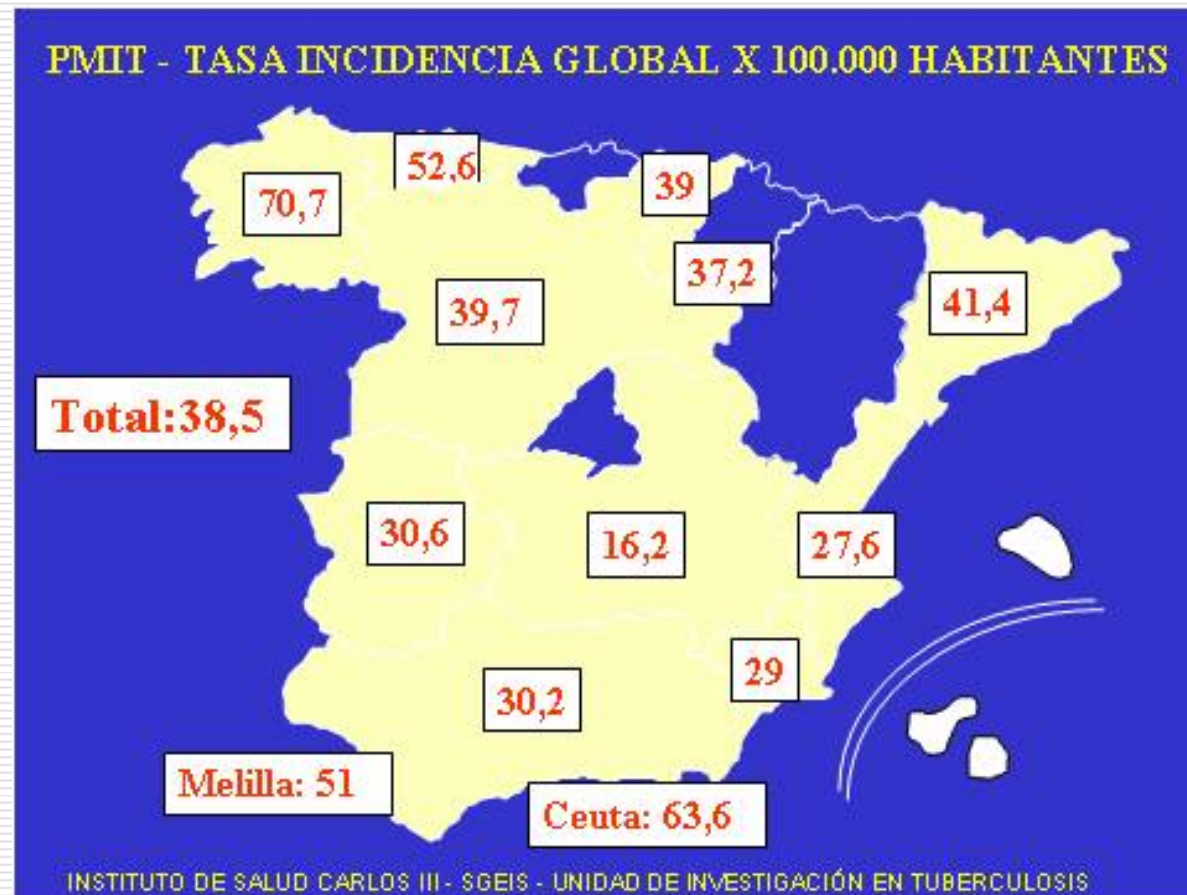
PMIT - TASA INCIDENCIA GLOBAL X 100.000 HABITANTES

52,6

39

70,7

37,2

39,7

41,4

Total:38,5

30,6

16,2

27,6

29

30,2

Melilla: 51

Ceuta: 63,6

INSTITUTO DE SALUD CARLOS III - SGEIS - UNIDAD DE INVESTIGACIÓN EN TUBERCULOSIS